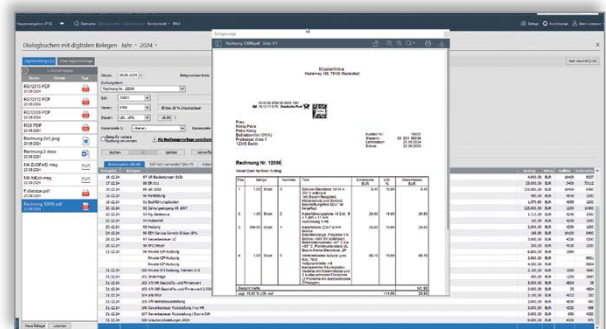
Dialogbuchen mit digitalen Belegen Jahr - 2024 -

RG12172.PDF
RG12172.PDF
RG12173.PDF
RG8.PDF
Rechnung.2ah.jpeg
Rechnung.2.docx
RG ZUGFeRD.msg
RG-XRech.msg
Fußballze.pdf
Rechnung 12006.pdf

Rechnung 12006.pdf

Musterfirma
Musterweg 100, 79100 Musterstadt

Rechnung Nr. 12006

Neue Belege

Gesamtsumme